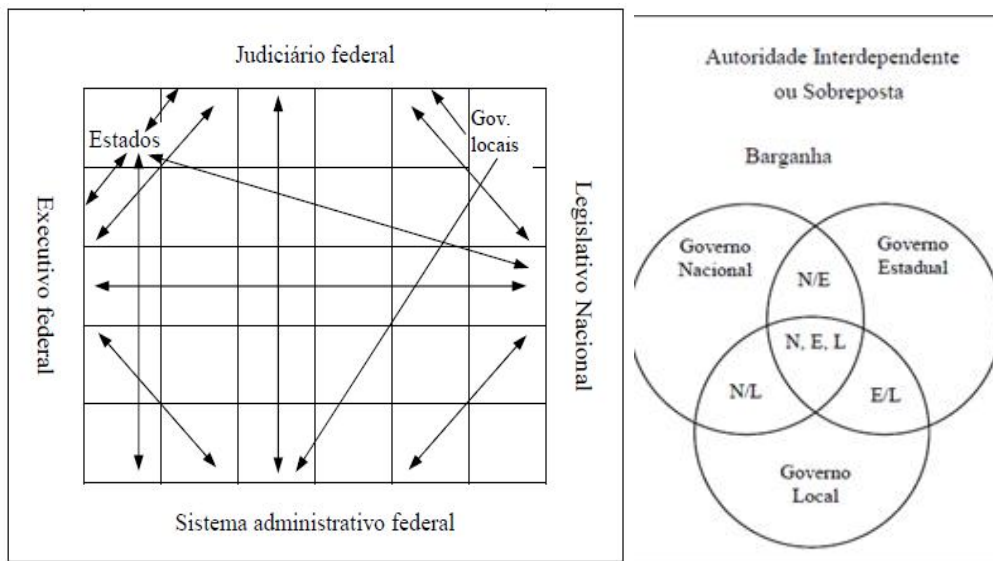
Judiciário federal

Estados

Gov. locais

Executivo federal

Legislativo Nacional

Sistema administrativo federal

Autoridade Interdependente ou Sobreposta

Barganha

Governo Nacional

Governo Estadual

N/E

N, E, L

N/L

E/L

Governo Local